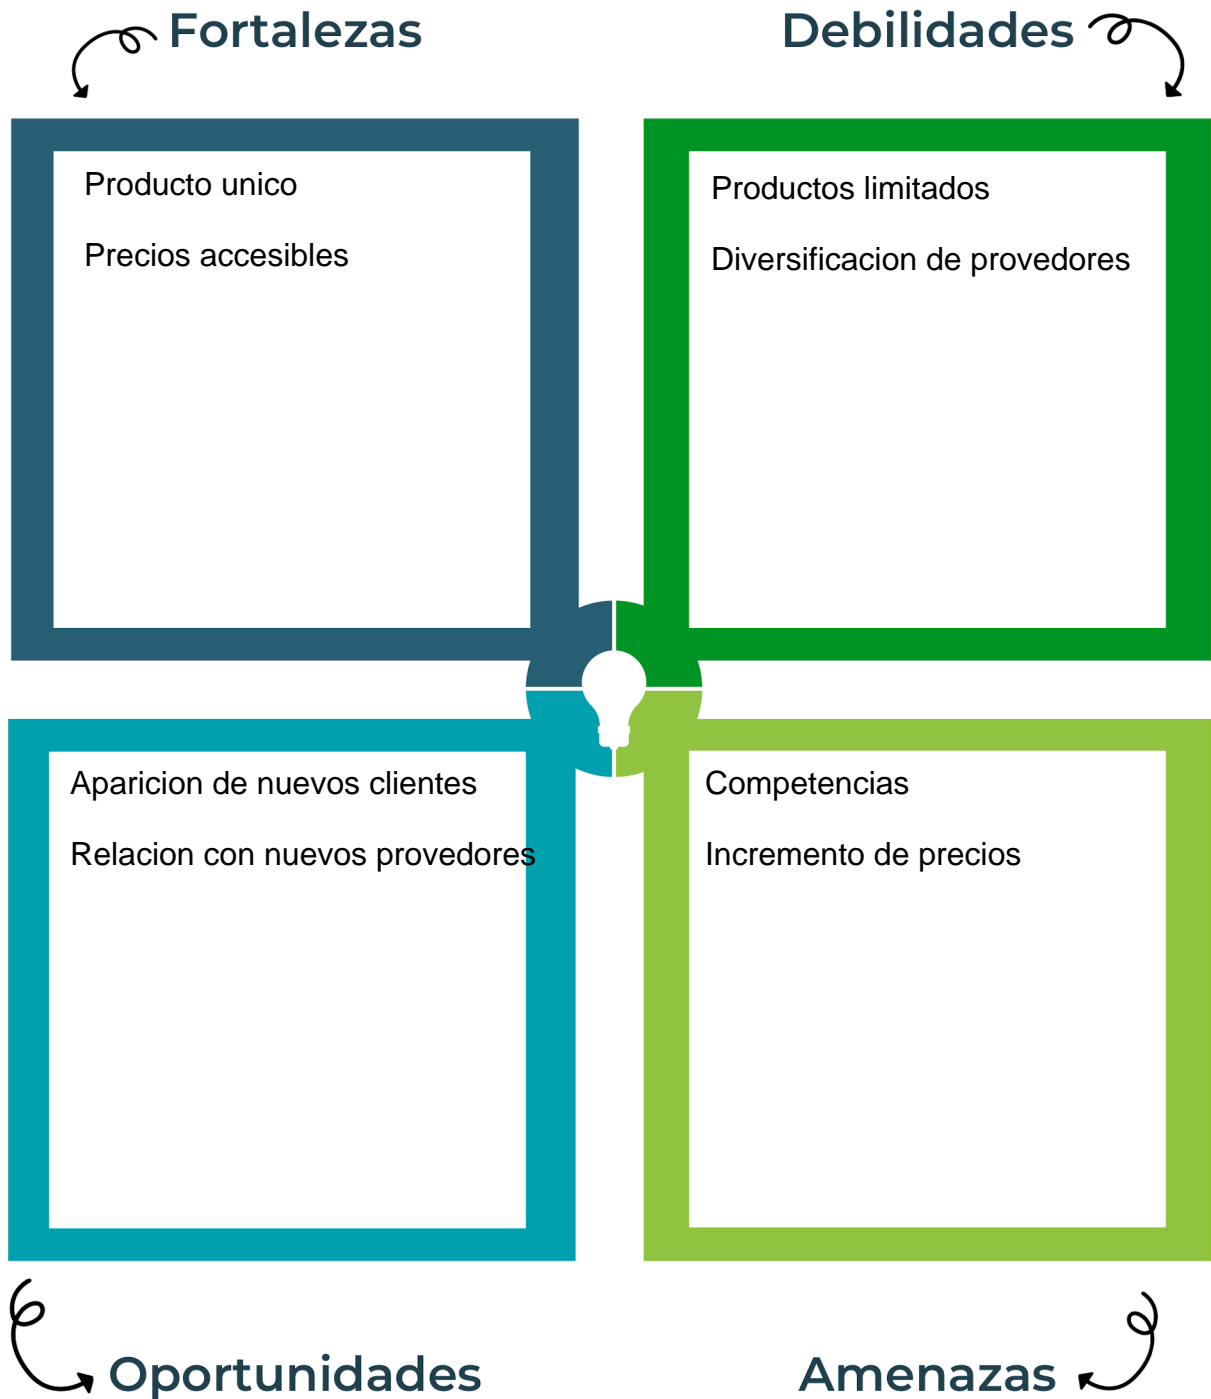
Fortalezas

Producto unico

Precios accesibles

Debilidades

Productos limitados

Diversificacion de provedores

Aparicion de nuevos clientes

Relacion con nuevos provedores

Oportunidades

Competencias

Incremento de precios

Amenazas